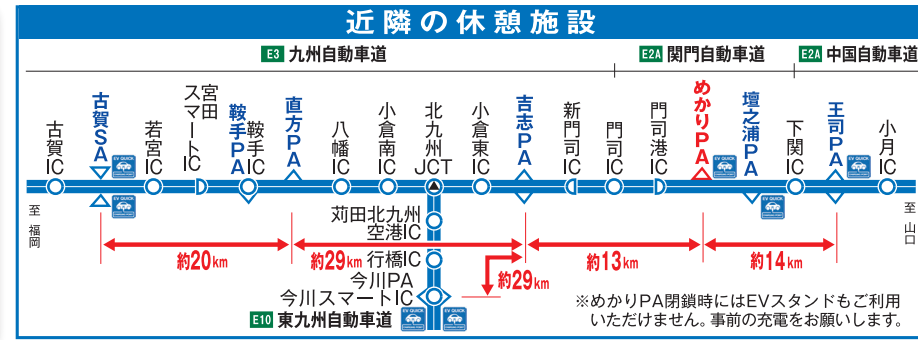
近隣の休憩施設

E3 九州自動車道

E2A 関門自動車道

E2A 中国自動車道

古賀IC

古賀SA

若宮IC

宮田スマートIC

鞍手PA

鞍手IC

直方PA

八幡IC

小倉南IC

北九州JCT

小倉東IC

吉志PA

新門司IC

門司IC

門司港IC

めかりPA

壇之浦PA

下関IC

王司PA

小月IC

至福岡

至山口

EV QUICK

苅田北九州空港IC

行橋IC

今川PA

今川スマートIC

E10 東九州自動車道

約20km

約29km

約29km

約13km

約14km

※めかりPA閉鎖時にはEVスタンドもご利用いただけません。事前の充電をお願いします。